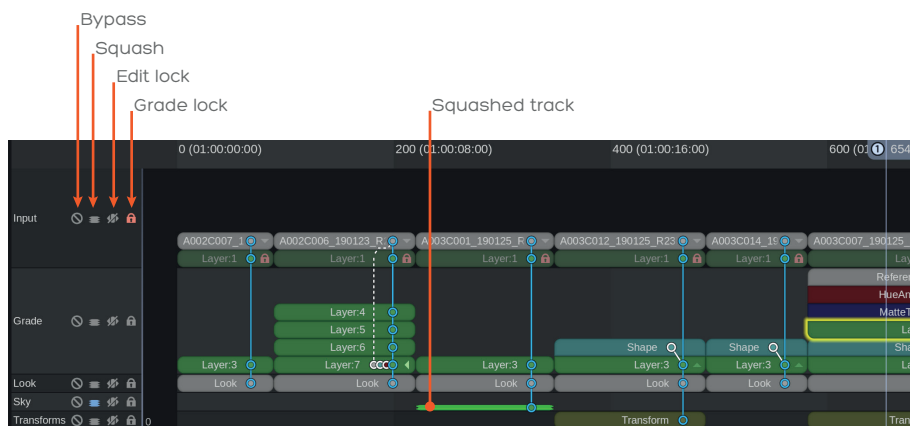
Bypass
Squash
Edit lock
Grade lock
Squashed track

0 (01:00:00:00)
200 (01:00:08:00)
400 (01:00:16:00)
600 (01 1 654

Input
A002C007_1
A002C006_190123_R
A003C001_190125_R
A003C012_190125_R23
A003C014_19
A003C007_190125_
Layer:1
Layer:1
Layer:1
Layer:1
Layer:1
Lay
Referer
HueAn
MatteT
La
Grade
Layer:4
Layer:5
Layer:6
Shape
Shape
Sha
Layer:3
Layer:7
Layer:3
Layer:3
Layer:3
La
Look
Look
Look
Look
Look
Look
Look
Sky
Transforms
0
Transform
Tran